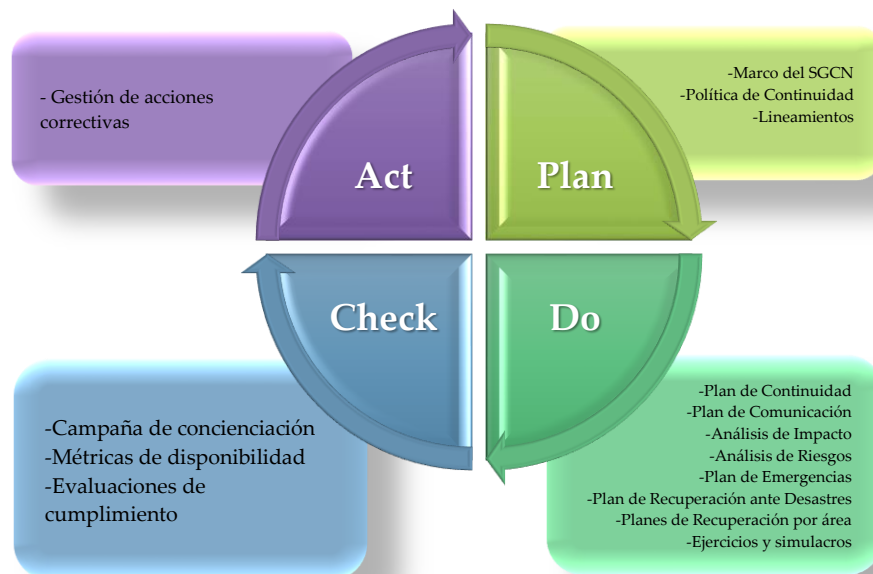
- Gestión de acciones correctivas

Act

Plan

-Marco del SGCN
-Política de Continuidad
-Lineamientos

Check

Do

-Campaña de concienciación
-Métricas de disponibilidad
-Evaluaciones de cumplimiento

-Plan de Continuidad
-Plan de Comunicación
-Análisis de Impacto
-Análisis de Riesgos
-Plan de Emergencias
-Plan de Recuperación ante Desastres
-Planes de Recuperación por área
-Ejercicios y simulacros